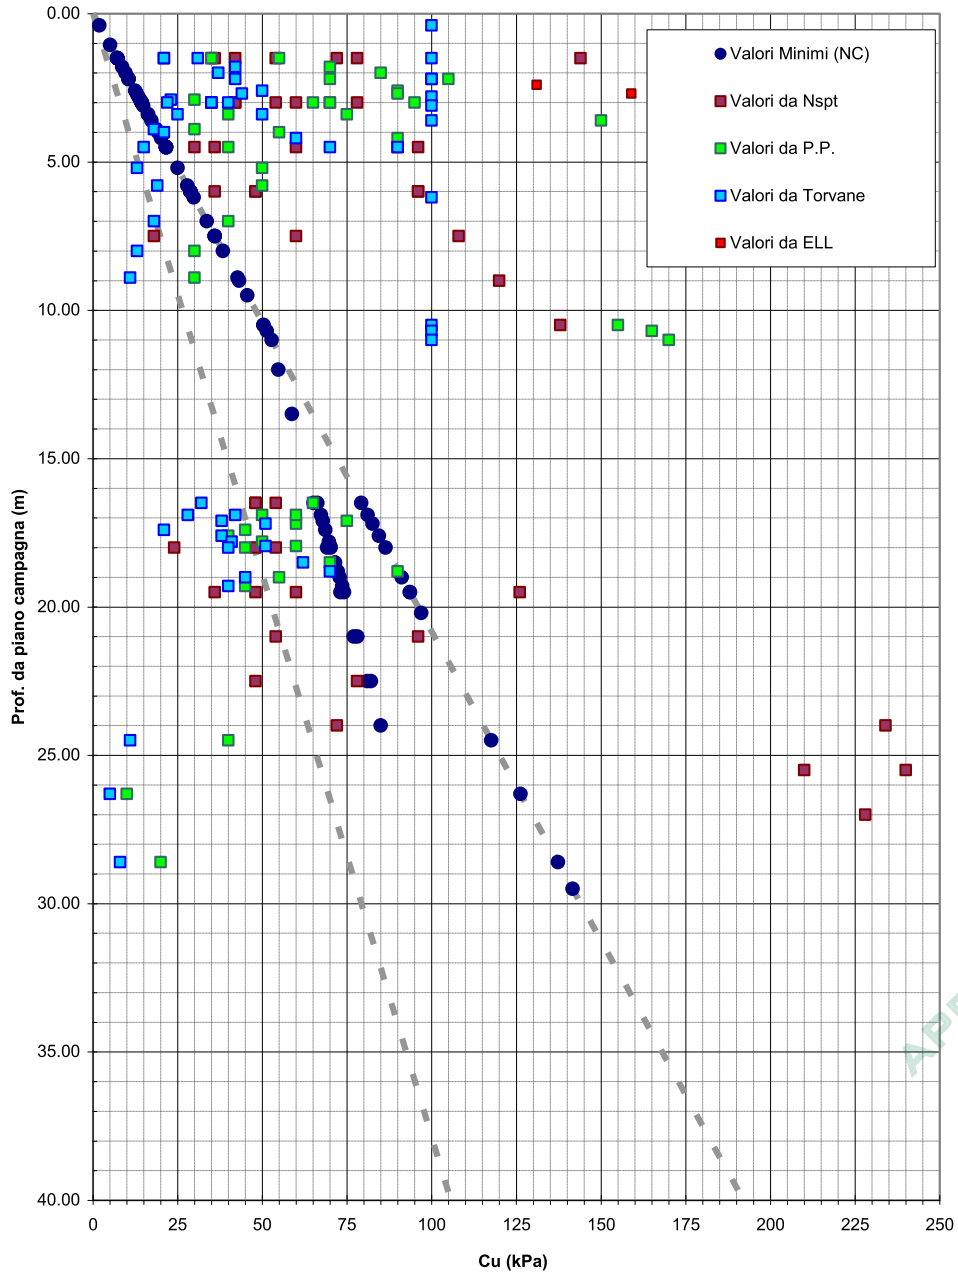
Valori Minimi (NC)
Valori da Nspt
Valori da P.P.
Valori da Torvane
Valori da ELL

0.00
5.00
10.00
15.00
20.00
25.00
30.00
35.00
40.00

Prof. da piano campagna (m)

0 25 50 75 100 125 150 175 200 225 250

Cu (kPa)

APP